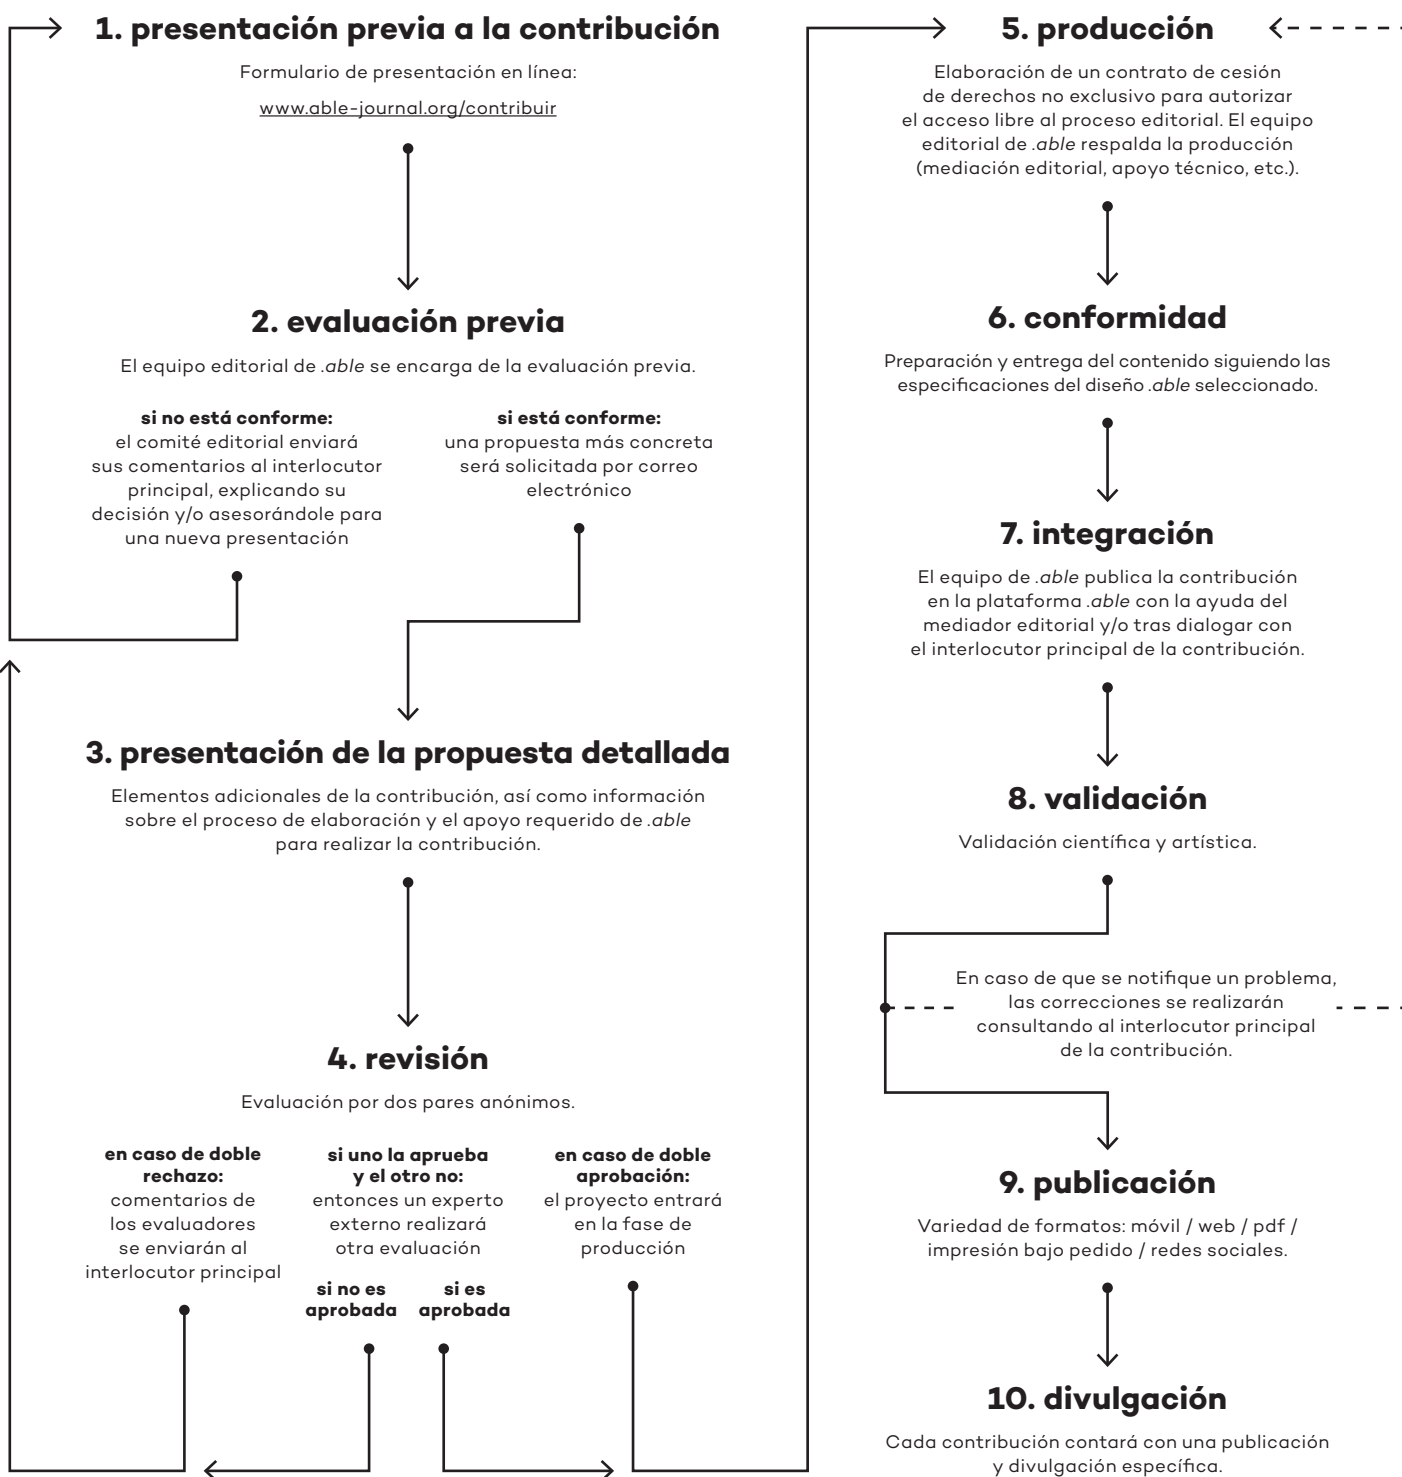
**1. presentación previa a la contribución**

Formulario de presentación en línea:

www.able-journal.org/contribuir

**2. evaluación previa**

El equipo editorial de *.able* se encarga de la evaluación previa.

**si no está conforme:** el comité editorial enviará sus comentarios al interlocutor principal, explicando su decisión y/o asesorándole para una nueva presentación

**si está conforme:** una propuesta más concreta será solicitada por correo electrónico

**3. presentación de la propuesta detallada**

Elementos adicionales de la contribución, así como información sobre el proceso de elaboración y el apoyo requerido de *.able* para realizar la contribución.

**4. revisión**

Evaluación por dos pares anónimos.

**en caso de doble rechazo:** comentarios de los evaluadores se enviarán al interlocutor principal

**si uno la aprueba y el otro no:** entonces un experto externo realizará otra evaluación

**si no es aprobada**

**si es aprobada**

**en caso de doble aprobación:** el proyecto entrará en la fase de producción

**5. producción**

Elaboración de un contrato de cesión de derechos no exclusivo para autorizar el acceso libre al proceso editorial. El equipo editorial de *.able* respalda la producción (mediación editorial, apoyo técnico, etc.).

**6. conformidad**

Preparación y entrega del contenido siguiendo las especificaciones del diseño *.able* seleccionado.

**7. integración**

El equipo de *.able* publica la contribución en la plataforma *.able* con la ayuda del mediador editorial y/o tras dialogar con el interlocutor principal de la contribución.

**8. validación**

Validación científica y artística.

En caso de que se notifique un problema, las correcciones se realizarán consultando al interlocutor principal de la contribución.

**9. publicación**

Variedad de formatos: móvil / web / pdf / impresión bajo pedido / redes sociales.

**10. divulgación**

Cada contribución contará con una publicación y divulgación específica.